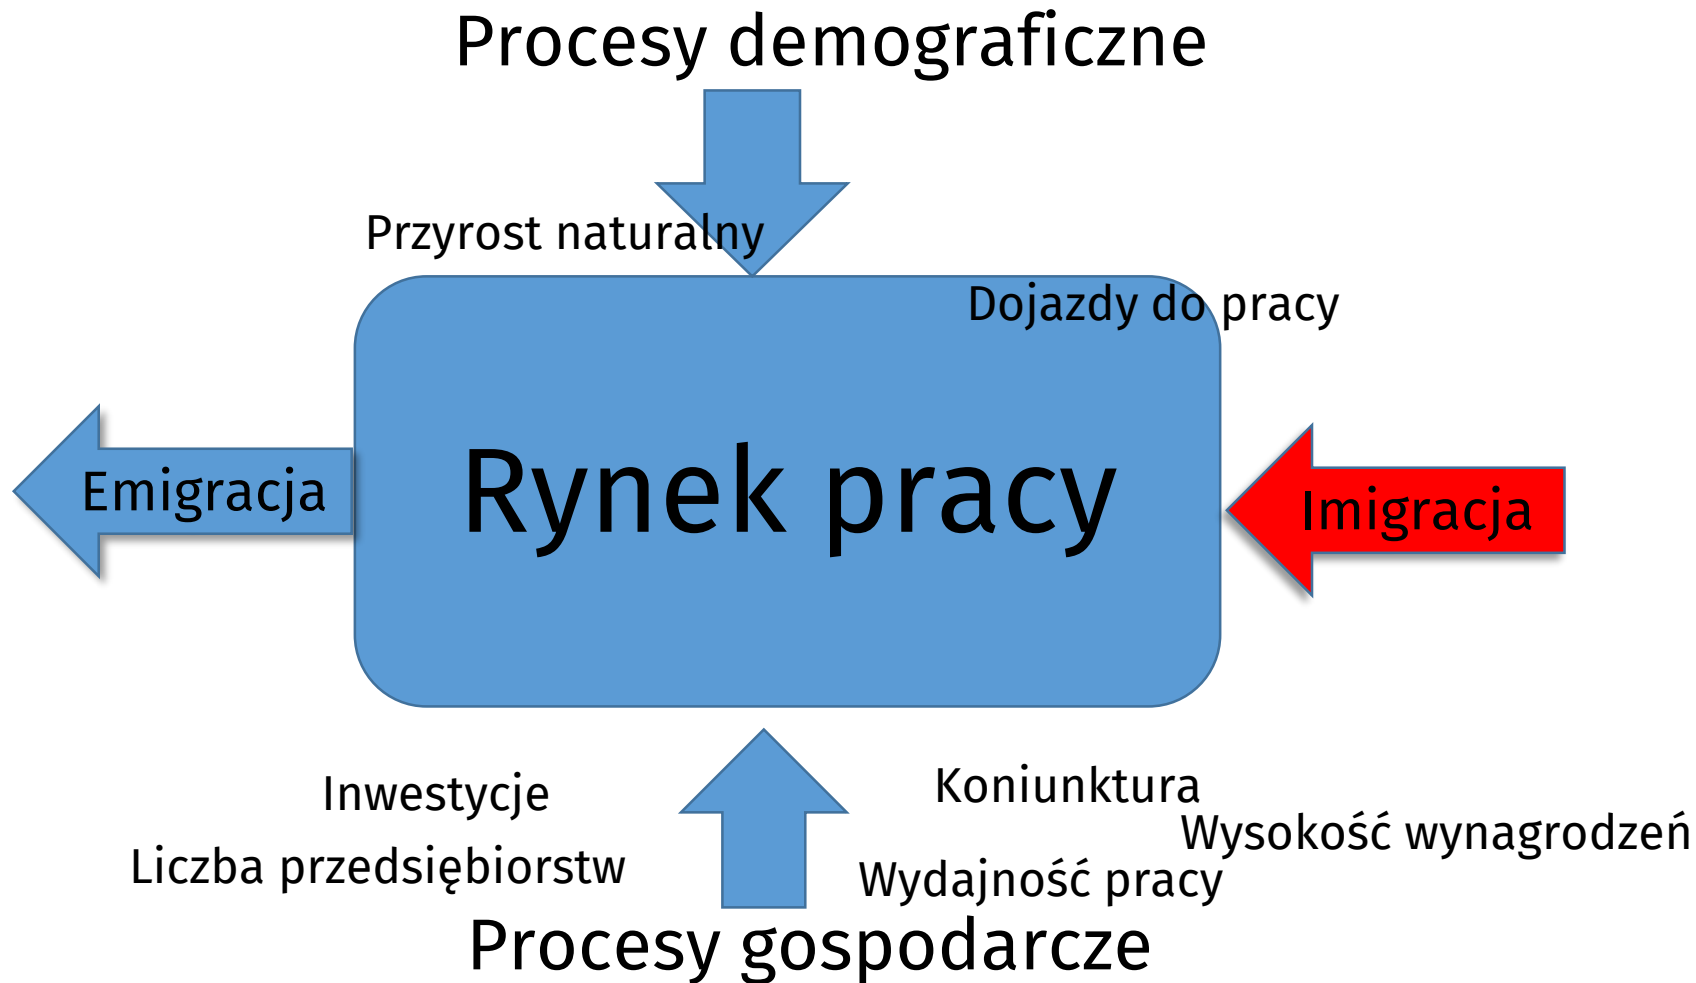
Procesy demograficzne

Przyrost naturalny

Dojazdy do pracy

Emigracja

Rynek pracy

Imigracja

Inwestycje

Liczba przedsiębiorstw

Koniunktura

Wysokość wynagrodzeń

Wydajność pracy

Procesy gospodarcze